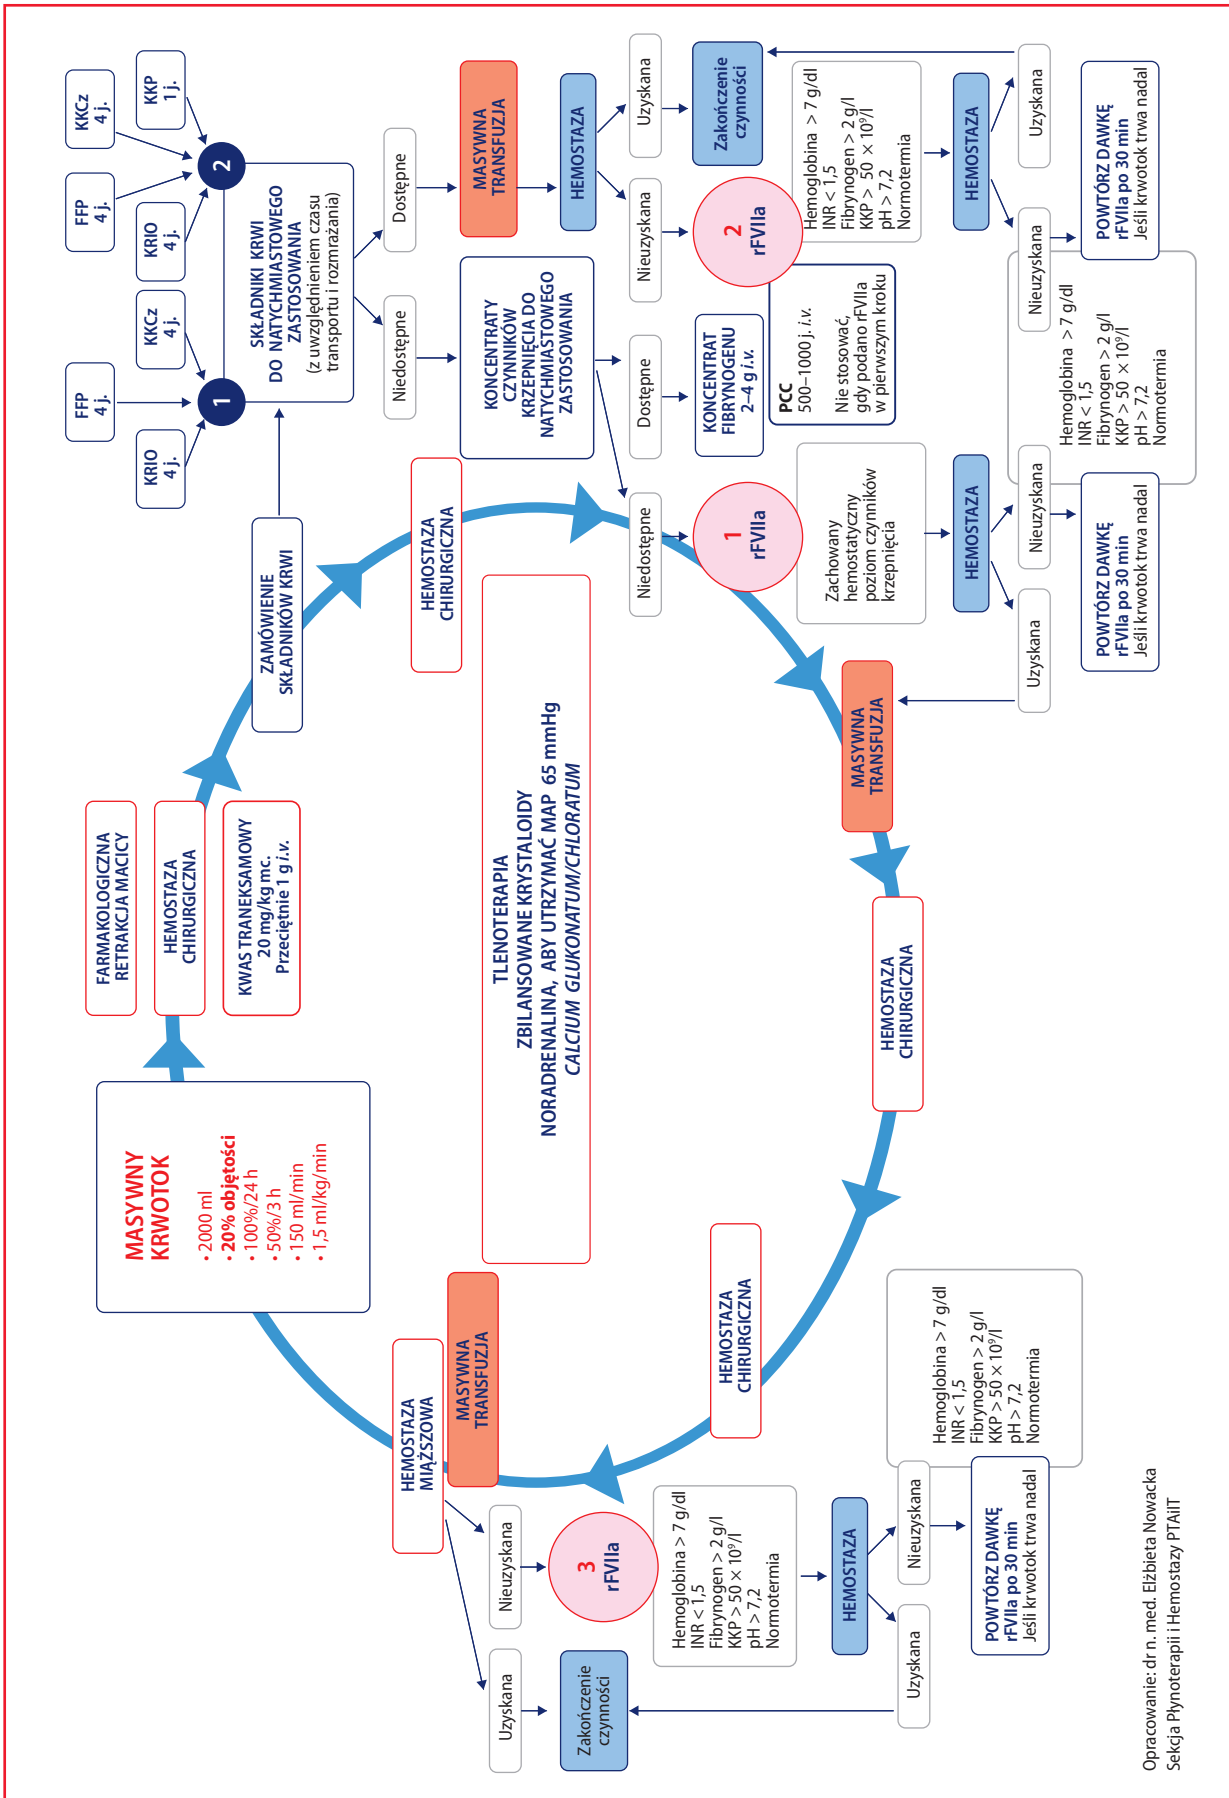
MASYWNY KRWOTOK
• 2000 ml
• 20% objętości
• 100%/24 h
• 50%/3 h
• 150 ml/min
• 1,5 ml/kg/min

FARMAKOLOGICZNA RETRAKCJA MACICY

HEMOSTAZA CHIRURGICZNA

KWAS TRANEKSAMOWY 20 mg/kg mc. Przeciętnie 1 g i.v.

ZAMÓWIENIE SKŁADNIKÓW KRWI

KRIO 4 j.

FFP 4 j.

KKCz 4 j.

1

KRIO 4 j.

FFP 4 j.

KKCz 4 j.

KKP 1 j.

2

SKŁADNIKI KRWI DO NATYCHMIASTOWEGO ZASTOSOWANIA (z uwzględnieniem czasu transportu i rozmrażania)

Niedostępne

Dostępne

MASYWNA TRANSFUZJA

HEMOSTAZA

Uzyskana

Nieuzyskana

Zakończenie czynności

2 rFVIIa

Hemoglobina > 7 g/dl
INR < 1,5
Fibrynogen > 2 g/l
KKP > 50 × 10⁹/l
pH > 7,2
Normotermia

HEMOSTAZA

Uzyskana

Nieuzyskana

POWTÓRZ DAWKĘ rFVIIa po 30 min Jeśli krwotok trwa nadal

KONCENTRATY CZYNNIKÓW KRZEPNIĘCIA DO NATYCHMIASTOWEGO ZASTOSOWANIA

Dostępne

KONCENTRAT FIBRYNOGENU 2–4 g i.v.

PCC 500–1000 j. i.v.
Nie stosować, gdy podano rFVIIa w pierwszym kroku

Niedostępne

1 rFVIIa

Zachowany hemostatyczny poziom czynników krzepnięcia

HEMOSTAZA

Nieuzyskana

Uzyskana

POWTÓRZ DAWKĘ rFVIIa po 30 min Jeśli krwotok trwa nadal

Hemoglobina > 7 g/dl
INR < 1,5
Fibrynogen > 2 g/l
KKP > 50 × 10⁹/l
pH > 7,2
Normotermia

HEMOSTAZA CHIRURGICZNA

MASYWNA TRANSFUZJA

HEMOSTAZA CHIRURGICZNA

TLENOTERAPIA
ZBILANSOWANE KRYSTALOIDY
NORADRENALINA, ABY UTRZYMAĆ MAP 65 mmHg
CALCIUM GLUKONATUM/CHLORATUM

HEMOSTAZA CHIRURGICZNA

MASYWNA TRANSFUZJA

HEMOSTAZA MIĄŻSZOWA

Nieuzyskana

Uzyskana

Zakończenie czynności

3 rFVIIa

Hemoglobina > 7 g/dl
INR < 1,5
Fibrynogen > 2 g/l
KKP > 50 × 10⁹/l
pH > 7,2
Normotermia

HEMOSTAZA

Nieuzyskana

Uzyskana

POWTÓRZ DAWKĘ rFVIIa po 30 min Jeśli krwotok trwa nadal

Hemoglobina > 7 g/dl
INR < 1,5
Fibrynogen > 2 g/l
KKP > 50 × 10⁹/l
pH > 7,2
Normotermia

Opracowanie: dr n. med. Elżbieta Nowacka
Sekcja Płynoterapii i Hemostazy PTAiIT